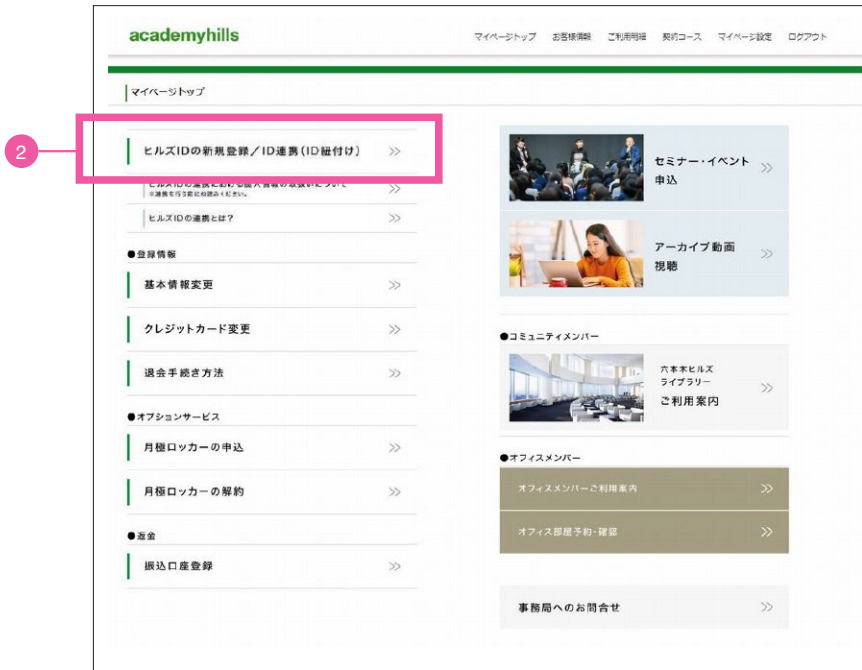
academyhills

マイページトップ　お客様情報　ご利用明細　契約コース　マイページ設定　ログアウト

マイページトップ

2

ヒルズIDの新規登録／ID連携（ID紐付け）

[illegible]

ヒルズIDの連携とは？

●登録情報

基本情報変更

クレジットカード変更

退会手続き方法

●オプションサービス

月極ロッカーの申込

月極ロッカーの解約

●返金

振込口座登録

セミナー・イベント申込

アーカイブ動画視聴

●コミュニティメンバー

六本木ヒルズライブラリー
ご利用案内

●オフィスメンバー

オフィスメンバーご利用案内

オフィス部屋予約・確認

事務局へのお問合せ